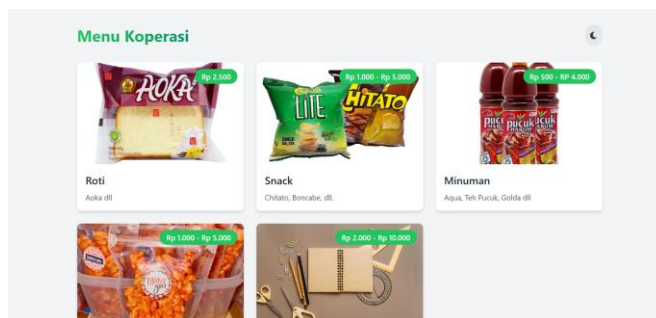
Menu Koperasi

Rp 2.500
AOKA
Roti
Aoka dll

Rp 1.000 - Rp 5.000
LITE
CHITATO
Snack
Chitato, Boncabe, dll.

Rp 500 - RP 4.000
pucuk
Minuman
Aqua, Teh Pucuk, Golda dll

Rp 1.000 - Rp 5.000

Rp 2.000 - Rp 10.000